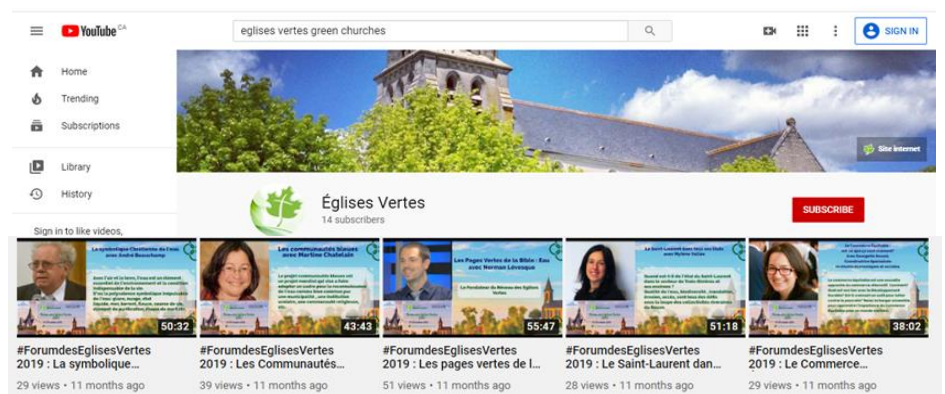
YouTube CA

eglises vertes green churches

SIGN IN

Home
Trending
Subscriptions
Library
History
Sign in to like videos,

Site internet

Églises Vertes
14 subscribers

SUBSCRIBE

La symbolique Chrétienne de l'eau avec André Beauchamp

50:32

#ForumdesEglisesVertes 2019 : La symbolique...
29 views • 11 months ago

Les communautés bleues avec Martine Chatelain

43:43

#ForumdesEglisesVertes 2019 : Les Communautés...
39 views • 11 months ago

Les Pages Vertes de la Bible : Eau avec Norman Lévesque

55:47

#ForumdesEglisesVertes 2019 : Les pages vertes de l...
51 views • 11 months ago

Le Saint-Laurent avec Mylène Vallée

51:18

#ForumdesEglisesVertes 2019 : Le Saint-Laurent dan...
28 views • 11 months ago

38:02

#ForumdesEglisesVertes 2019 : Le Commerce...
29 views • 11 months ago